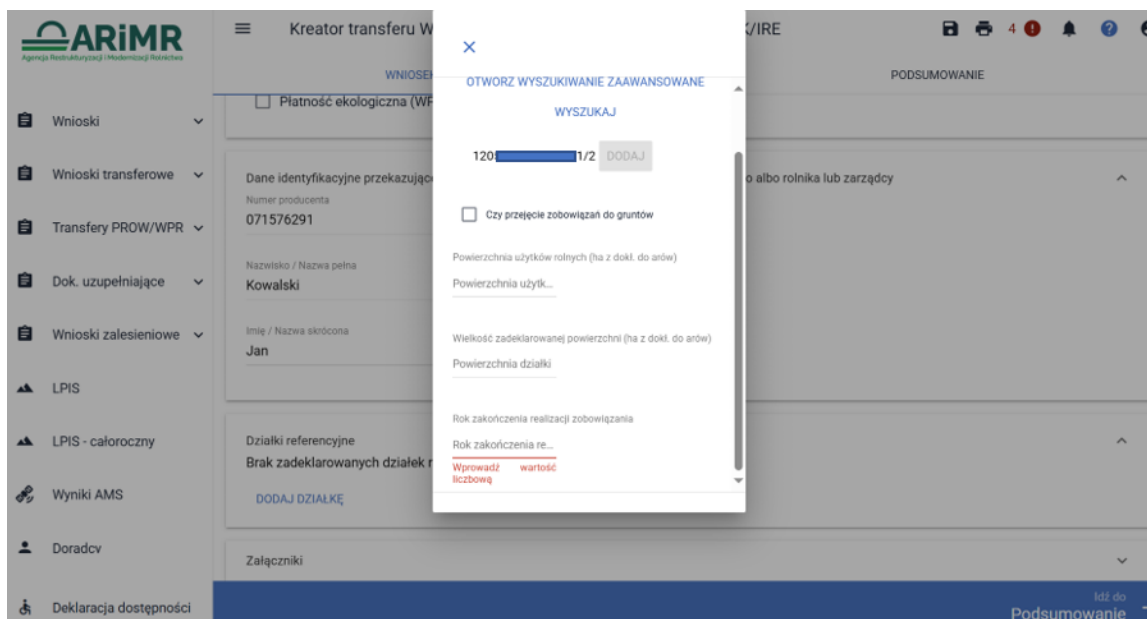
ARiMR
Agencja Restrukturyzacji i Modernizacji Rolnictwa

Wnioski
Wnioski transferowe
Transfery PROW/WPR
Dok. uzupełniające
Wnioski zalesieniowe
LPIS
LPIS - całoroczny
Wyniki AMS
Doradcy
Deklaracja dostępności

Kreator transferu W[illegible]/IRE

4

WNIOSE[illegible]

PODSUMOWANIE

Płatność ekologiczna (WP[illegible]

Dane identyfikacyjne przekazując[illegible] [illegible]o albo rolnika lub zarządcy

Numer producenta
071576291

Nazwisko / Nazwa pełna
Kowalski

Imię / Nazwa skrócona
Jan

Działki referencyjne
Brak zadeklarowanych działek r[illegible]

DODAJ DZIAŁKĘ

Załączniki

Idź do
Podsumowanie

OTWÓRZ WYSZUKIWANIE ZAAWANSOWANE

WYSZUKAJ

120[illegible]1/2 DODAJ

Czy przejęcie zobowiązań do gruntów

Powierzchnia użytków rolnych (ha z dokł. do arów)
Powierzchnia użytk...

Wielkość zadeklarowanej powierzchni (ha z dokł. do arów)
Powierzchnia działki

Rok zakończenia realizacji zobowiązania
Rok zakończenia re...
Wprowadź wartość liczbową